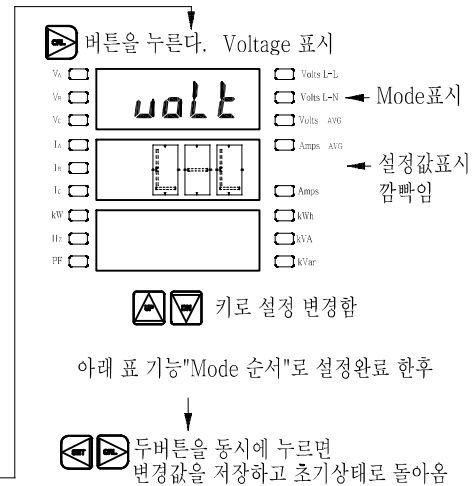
버튼을 누른다. Voltage 표시

VA
VB
VC
IA
IB
IC
kW
Hz
PF

uoLt

Volts L-L
Volts L-N
Volts AVG
Amps AVG
Amps
kWh
kVA
kVar

Mode표시

설정값표시
깜빡임

키로 설정 변경함

아래 표 기능"Mode 순서"로 설정완료 한후

두버튼을 동시에 누르면
변경값을 저장하고 초기상태로 돌아옴